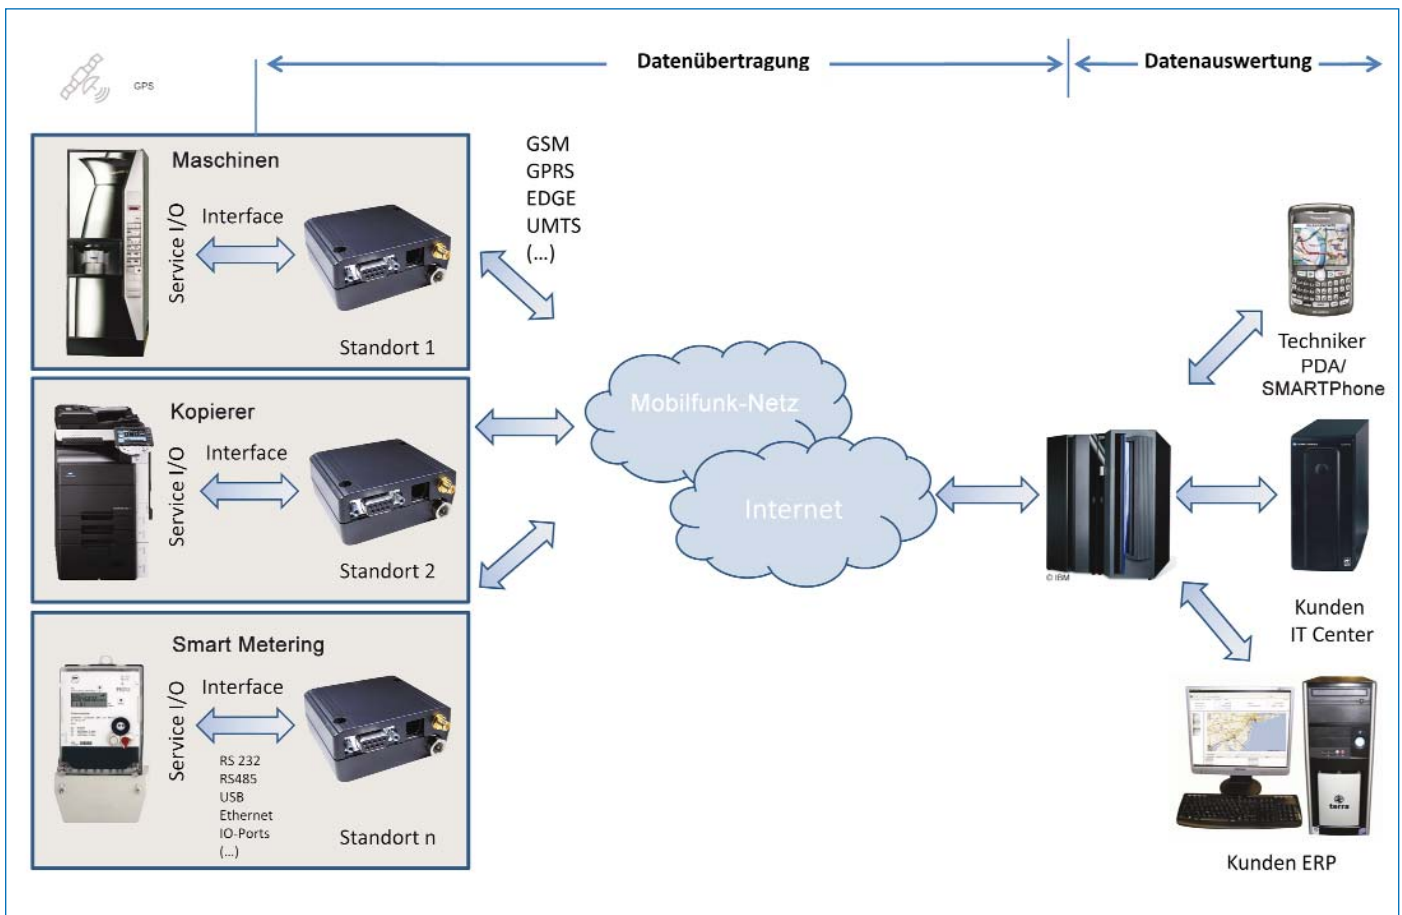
GPS

Datenübertragung

Datenauswertung

Maschinen

Service I/O

Interface

Standort 1

GSM
GPRS
EDGE
UMTS
(...)

Kopierer

Service I/O

Interface

Standort 2

Mobilfunk-Netz

Internet

© IBM

Techniker
PDA/
SMARTPhone

Kunden
IT Center

Smart Metering

Service I/O

Interface

RS 232
RS485
USB
Ethernet
IO-Ports
(...)

Standort n

Kunden ERP